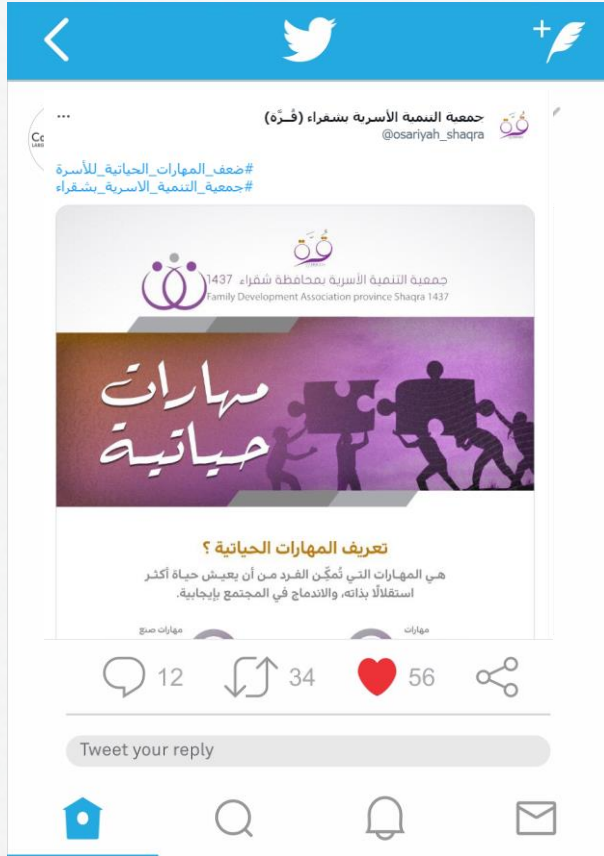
جمعية التنمية الأسرية بشقراء (قُـرّة)
@osariyah_shaqra
...

#ضعف_المهارات_الحياتية_للأسرة
#جمعية_التنمية_الاسرية_بشقراء

قُرّة
جمعية التنمية الأسرية بمحافظة شقراء 1437
Family Development Association province Shaqra 1437

مهارات حياتية

تعريف المهارات الحياتية ؟
هي المهارات التي تُمكّن الفرد من أن يعيش حياة أكثر استقلالاً بذاته، والاندماج في المجتمع بإيجابية.

مهارات صنع
مهارات

12 34 56

Tweet your reply